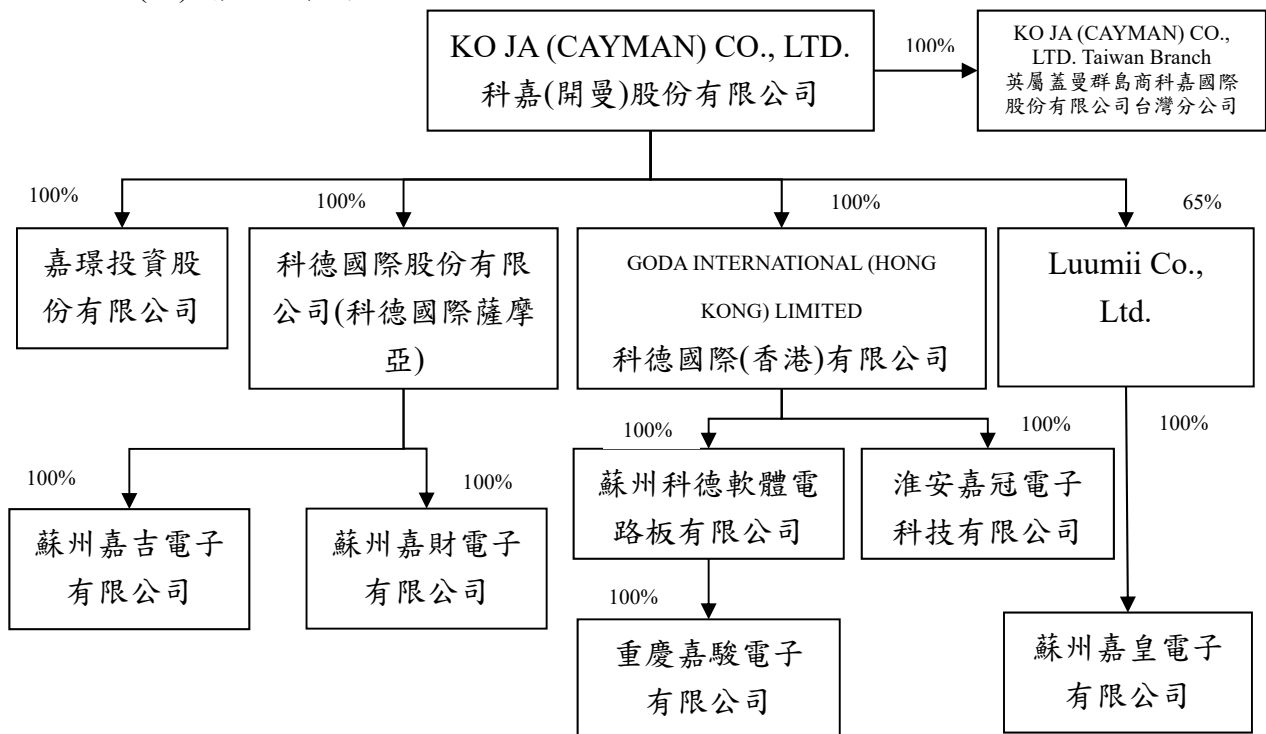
KO JA (CAYMAN) CO., LTD.
科嘉(開曼)股份有限公司

100%

KO JA (CAYMAN) CO., LTD. Taiwan Branch
英屬蓋曼群島商科嘉國際股份有限公司台灣分公司

100%

嘉環投資股份有限公司

100%

科德國際股份有限公司(科德國際薩摩亞)

100%

GODA INTERNATIONAL (HONG KONG) LIMITED
科德國際(香港)有限公司

65%

Luumii Co., Ltd.

100%

蘇州嘉吉電子有限公司

100%

蘇州嘉財電子有限公司

100%

蘇州科德軟體電路板有限公司

100%

淮安嘉冠電子科技有限公司

100%

蘇州嘉皇電子有限公司

100%

重慶嘉駿電子有限公司